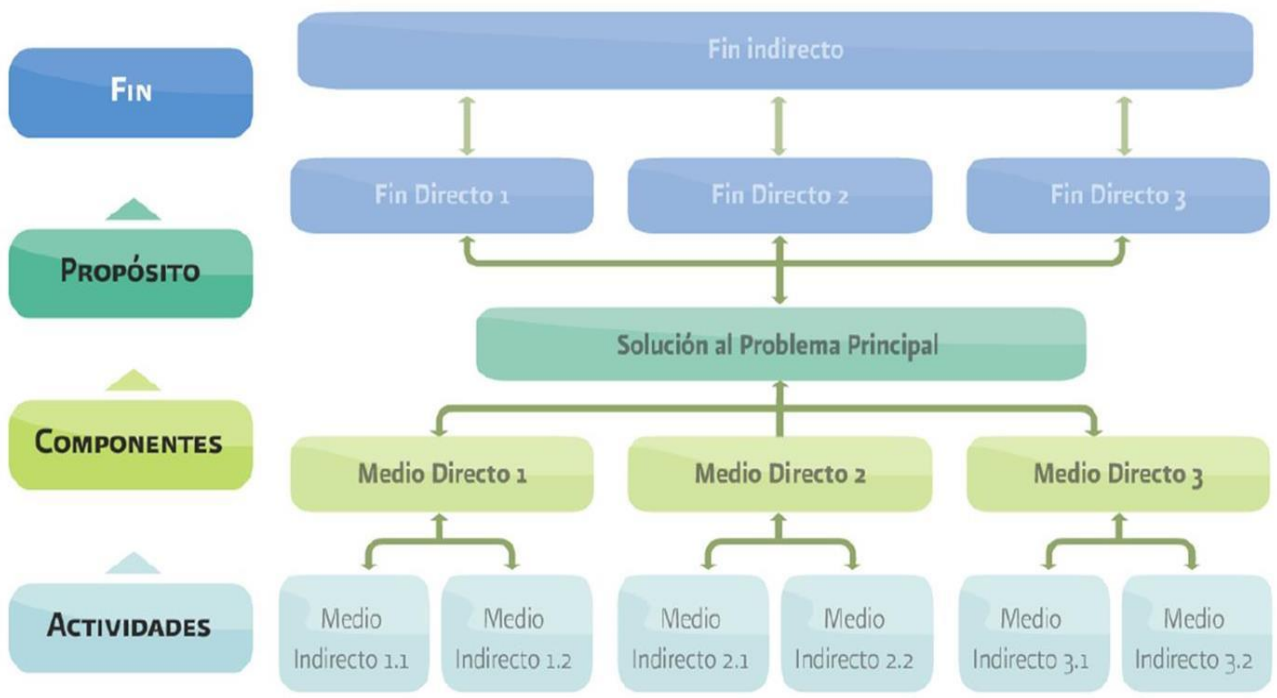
Fin

Propósito

Componentes

Actividades

Fin indirecto

Fin Directo 1

Fin Directo 2

Fin Directo 3

Solución al Problema Principal

Medio Directo 1

Medio Directo 2

Medio Directo 3

Medio Indirecto 1.1

Medio Indirecto 1.2

Medio Indirecto 2.1

Medio Indirecto 2.2

Medio Indirecto 3.1

Medio Indirecto 3.2